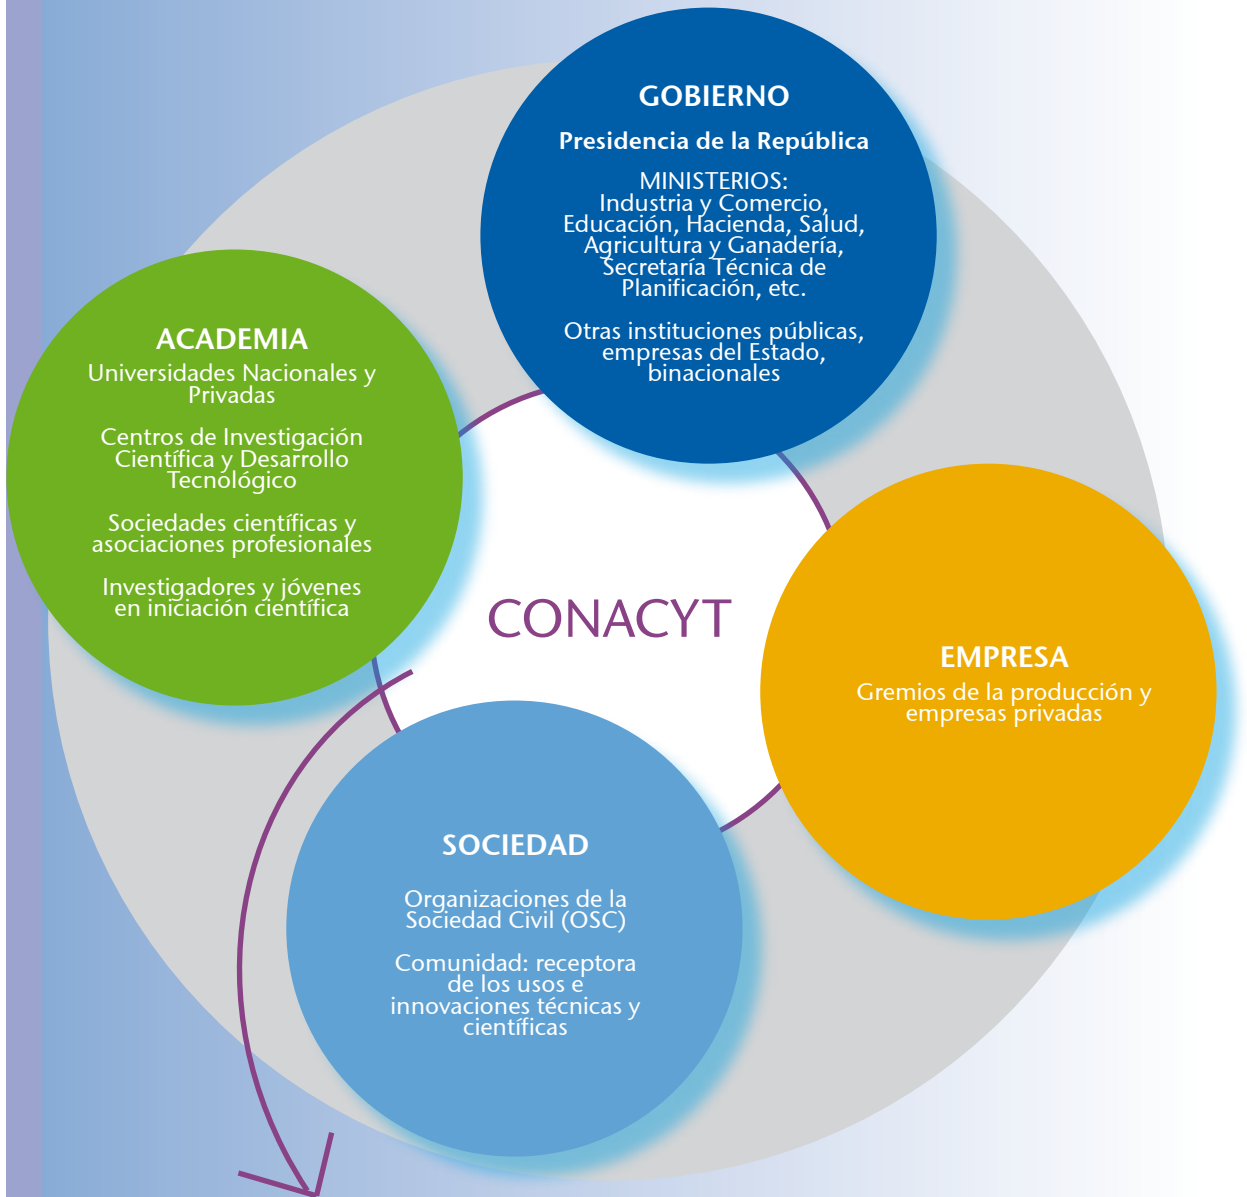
GOBIERNO

Presidencia de la República

MINISTERIOS: Industria y Comercio, Educación, Hacienda, Salud, Agricultura y Ganadería, Secretaría Técnica de Planificación, etc.

Otras instituciones públicas, empresas del Estado, binacionales

ACADEMIA

Universidades Nacionales y Privadas

Centros de Investigación Científica y Desarrollo Tecnológico

Sociedades científicas y asociaciones profesionales

Investigadores y jóvenes en iniciación científica

CONACYT

EMPRESA

Gremios de la producción y empresas privadas

SOCIEDAD

Organizaciones de la Sociedad Civil (OSC)

Comunidad: receptora de los usos e innovaciones técnicas y científicas